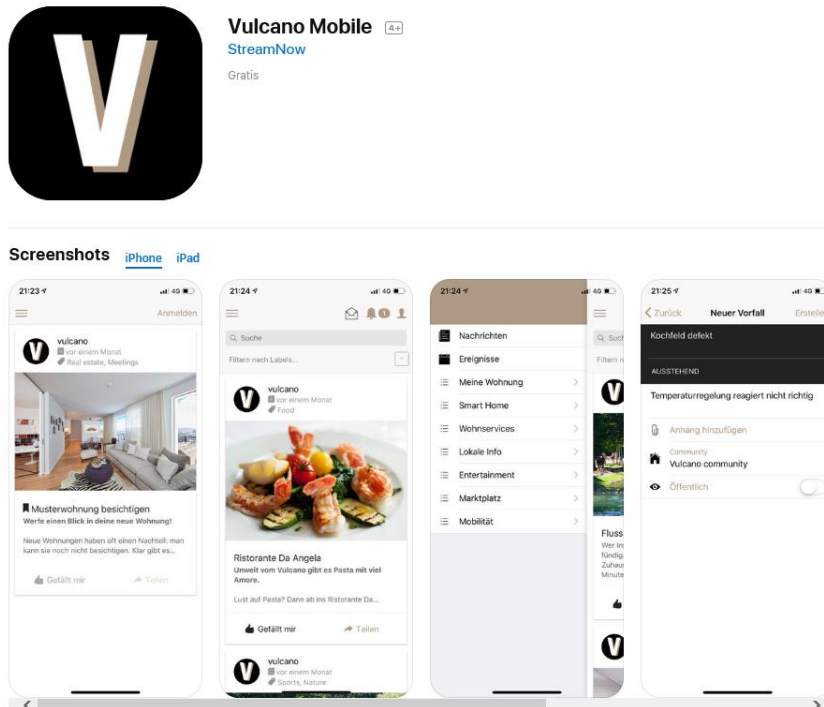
Vulcano Mobile 4+
StreamNow
Gratis

Screenshots iPhone iPad

21:23 4G
Anmelden
vulcano
vor einem Monat
Real estate, Meetings
Musterwohnung besichtigen
Werfe einen Blick in deine neue Wohnung!
Neue Wohnungen haben oft einen Nachteil: man kann sie noch nicht besichtigen. Klar gibt es...
Gefällt mir
Teilen

21:24 4G
Suche
Filtern nach Labels...
vulcano
vor einem Monat
Food
Ristorante Da Angela
Unweit vom Vulcano gibt es Pasta mit viel Amore.
Lust auf Pasta? Dann ab ins Ristorante Da...
Gefällt mir
Teilen
vulcano
vor einem Monat
Sports, Nature

21:24 4G
Nachrichten
Ereignisse
Meine Wohnung
Smart Home
Wohnservices
Lokale Info
Entertainment
Marktplatz
Mobilität
Such
Filtern
Fluss
Wer In
fündig
Zuhaus
Minute

21:25 4G
Zurück Neuer Vorfall Erstelle
Kochfeld defekt
AUSSTEHEND
Temperaturregelung reagiert nicht richtig
Anhang hinzufügen
Community
Vulcano community
Öffentlich